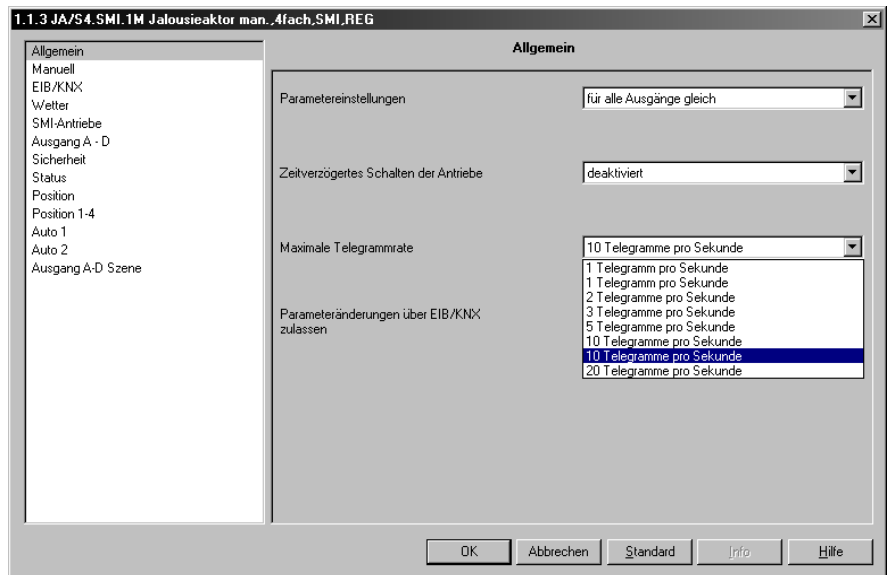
1.1.3 JA/S4.SMI.1M Jalousieaktor man.,4fach,SMI,REG

Allgemein
Manuell
EIB/KNX
Wetter
SMI-Antriebe
Ausgang A - D
Sicherheit
Status
Position
Position 1-4
Auto 1
Auto 2
Ausgang A-D Szene

Allgemein

Parametereinstellungen
für alle Ausgänge gleich

Zeitverzögertes Schalten der Antriebe
deaktiviert

Maximale Telegrammrate
10 Telegramme pro Sekunde
1 Telegramm pro Sekunde
1 Telegramm pro Sekunde
2 Telegramme pro Sekunde
3 Telegramme pro Sekunde
5 Telegramme pro Sekunde
10 Telegramme pro Sekunde
10 Telegramme pro Sekunde
20 Telegramme pro Sekunde

Parameteränderungen über EIB/KNX zulassen

OK
Abbrechen
Standard
Info
Hilfe